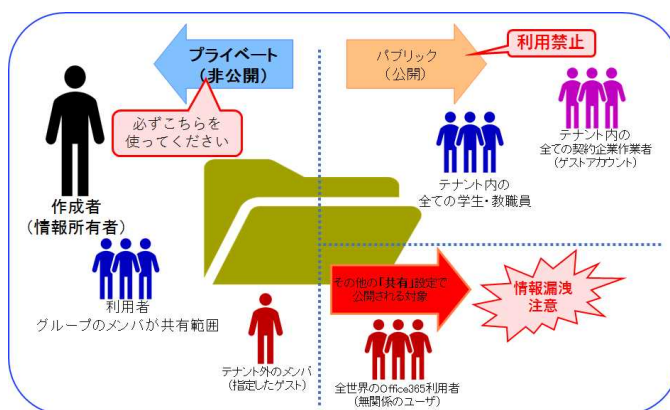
プライベート
（非公開）

パブリック
（公開）

利用禁止

必ずこちらを
使ってください

テナント内の
全ての契約企業作業者
（ゲストアカウント）

テナント内の
全ての学生・教職員

作成者
（情報所有者）

利用者
グループのメンバが共有範囲

その他の「共有」設定で
公開される対象

情報漏洩
注意

テナント外のメンバ
（指定したゲスト）

全世界のOffice365利用者
（無関係のユーザ）